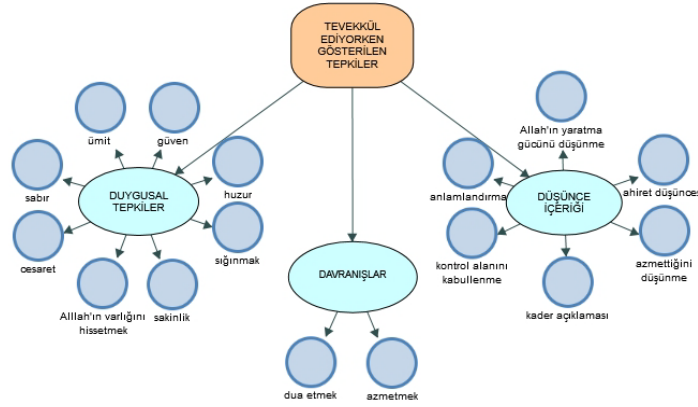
TEVEKKÜL EDİYORKEN GÖSTERİLEN TEPKİLER

DUYGUSAL TEPKİLER

ümit

güven

sabır

huzur

cesaret

sığınmak

Alllah'ın varlığını hissetmek

sakinlik

DAVRANIŞLAR

dua etmek

azmetmek

DÜŞÜNCE İÇERİĞİ

Allah'ın yaratma gücünü düşünme

anlamlandırma

ahiret düşüncesi

kontrol alanını kabullenme

azmettiğini düşünme

kader açıklaması